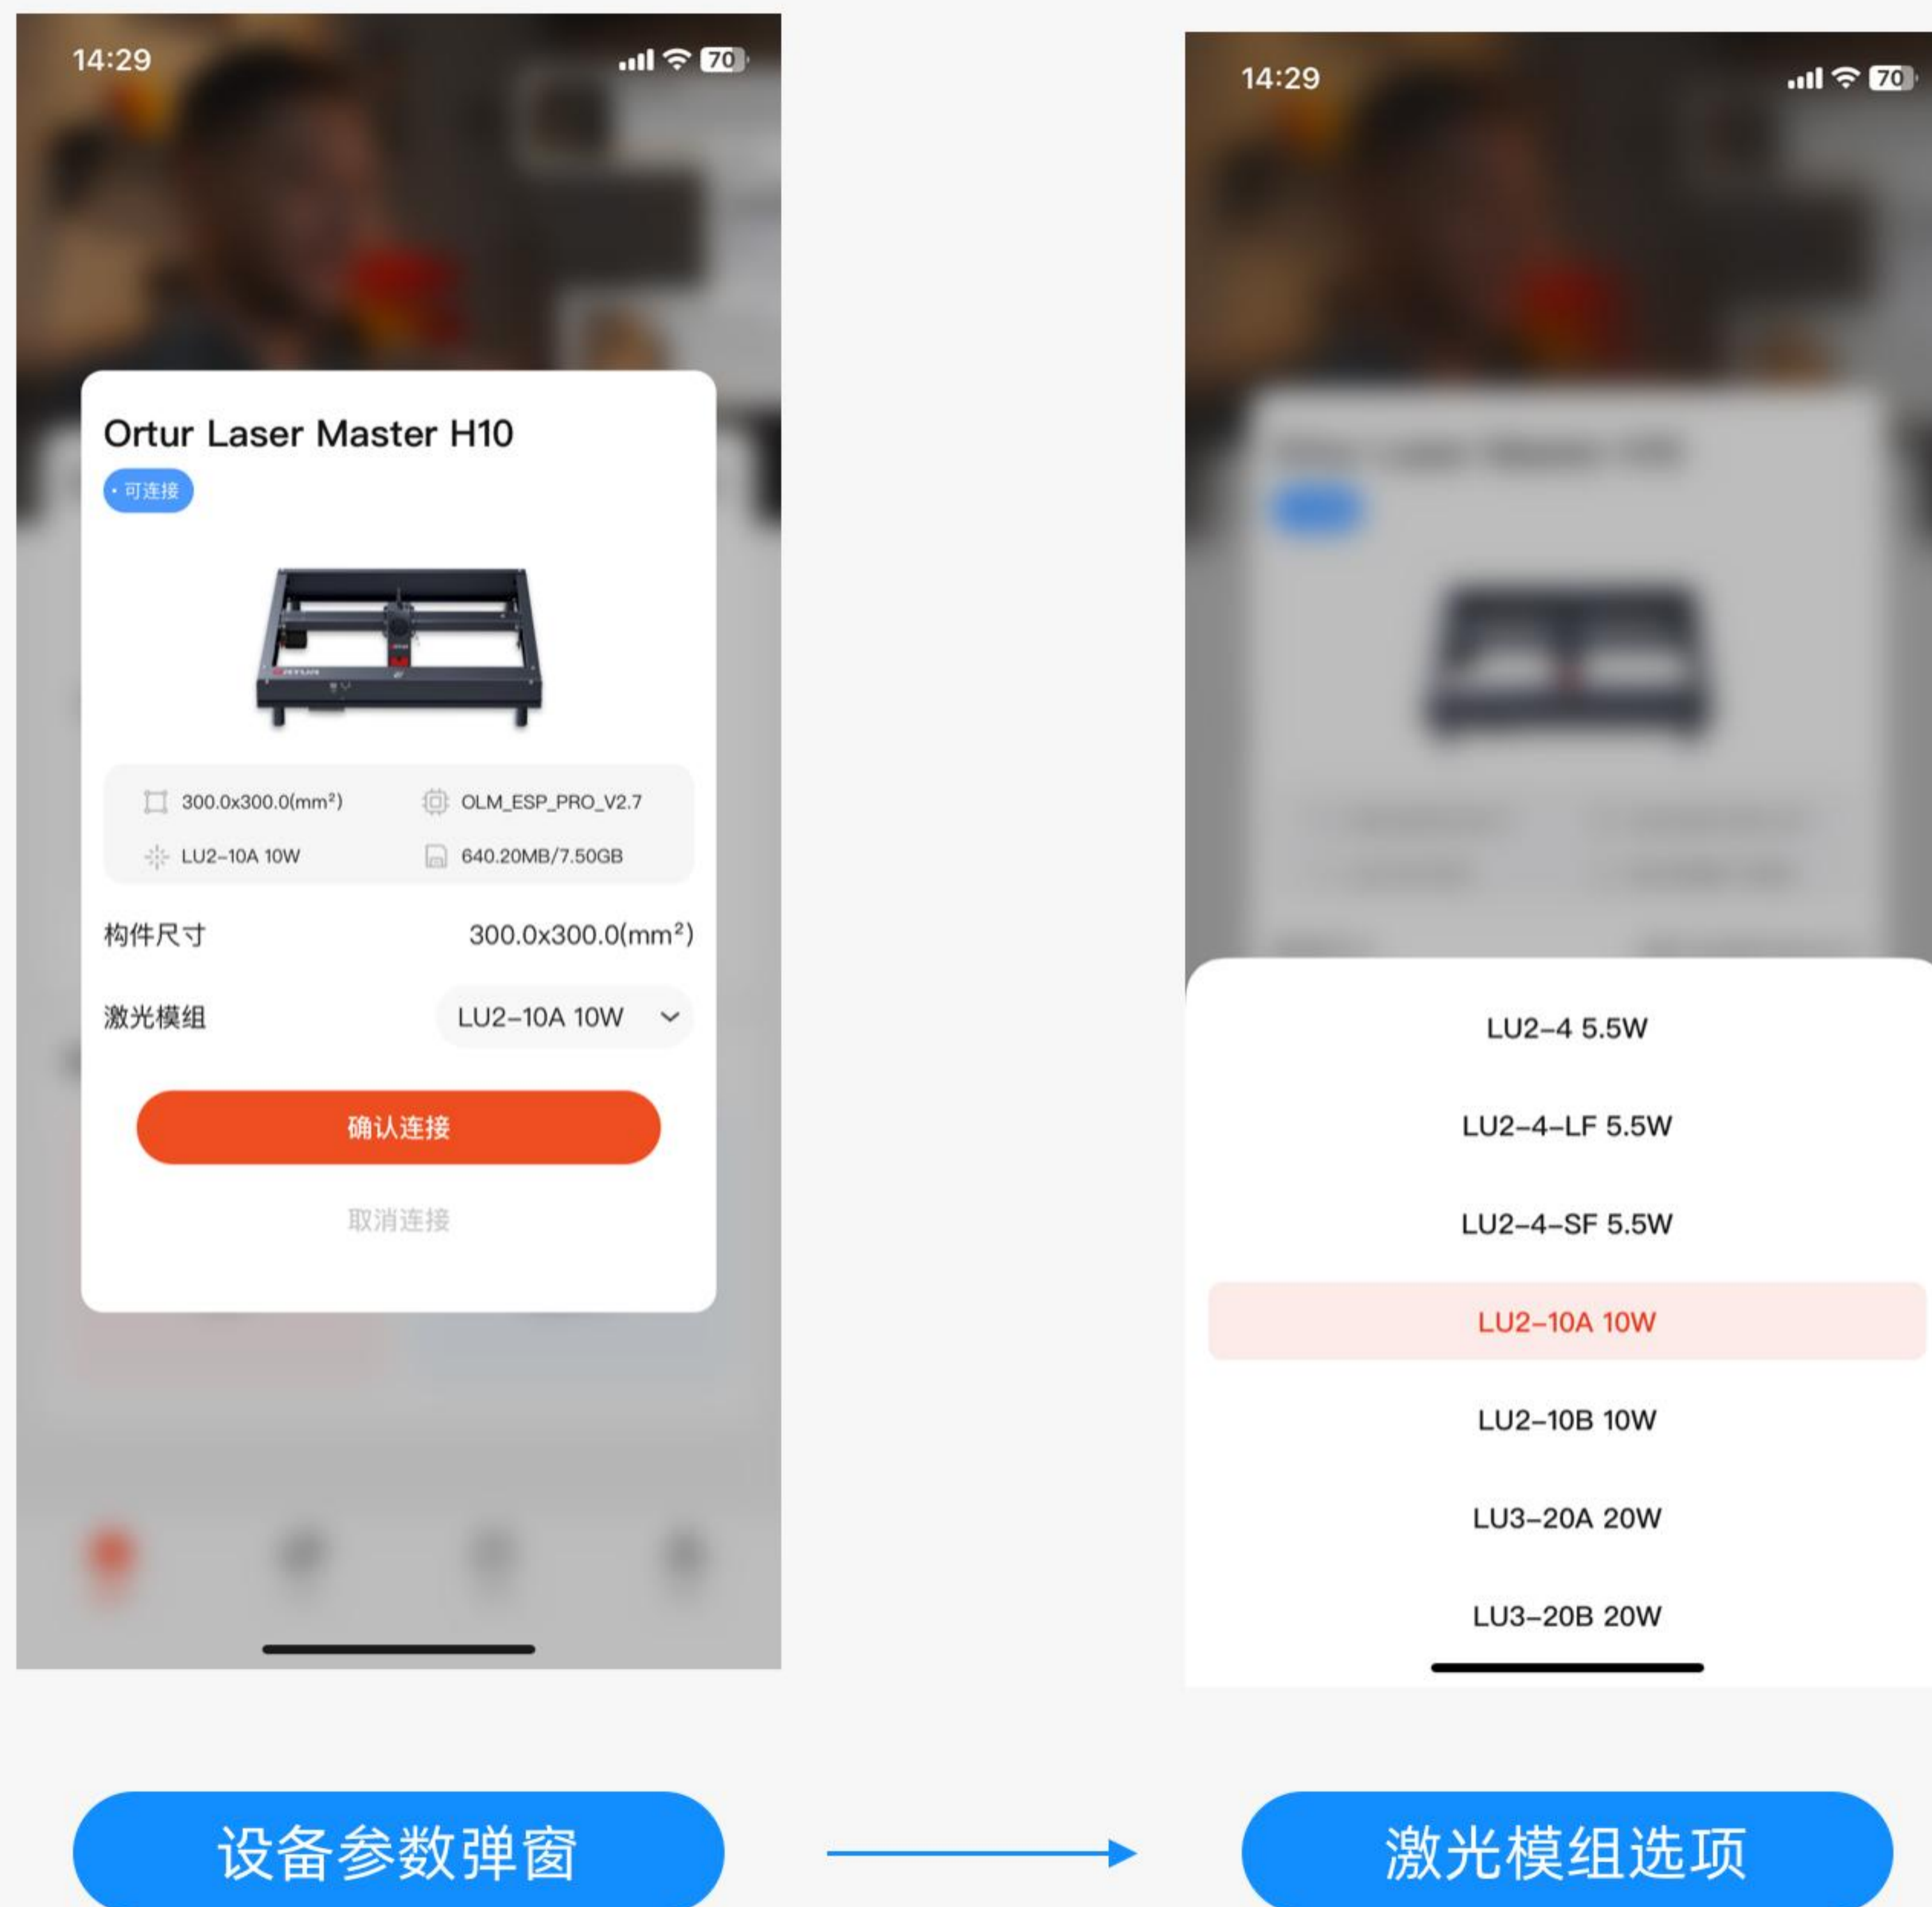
14:29

70

Ortur Laser Master H10

• 可连接

300.0x300.0(mm²)

OLM_ESP_PRO_V2.7

LU2-10A 10W

640.20MB/7.50GB

构件尺寸 300.0x300.0(mm²)

激光模组 LU2-10A 10W

确认连接

取消连接

14:29

70

LU2-4 5.5W

LU2-4-LF 5.5W

LU2-4-SF 5.5W

LU2-10A 10W

LU2-10B 10W

LU3-20A 20W

LU3-20B 20W

设备参数弹窗

激光模组选项